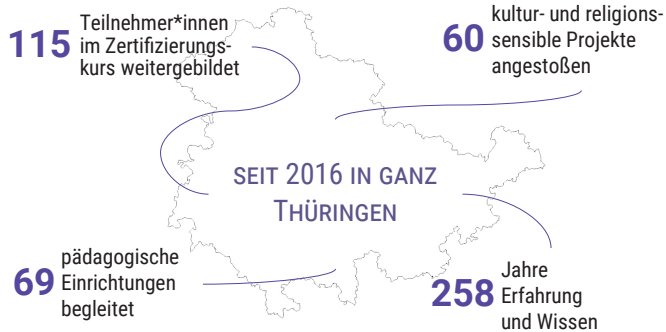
115 Teilnehmer*innen im Zertifizierungskurs weitergebildet

60 kultur- und religionssensible Projekte angestoßen

SEIT 2016 IN GANZ THÜRINGEN

69 pädagogische Einrichtungen begleitet

258 Jahre Erfahrung und Wissen